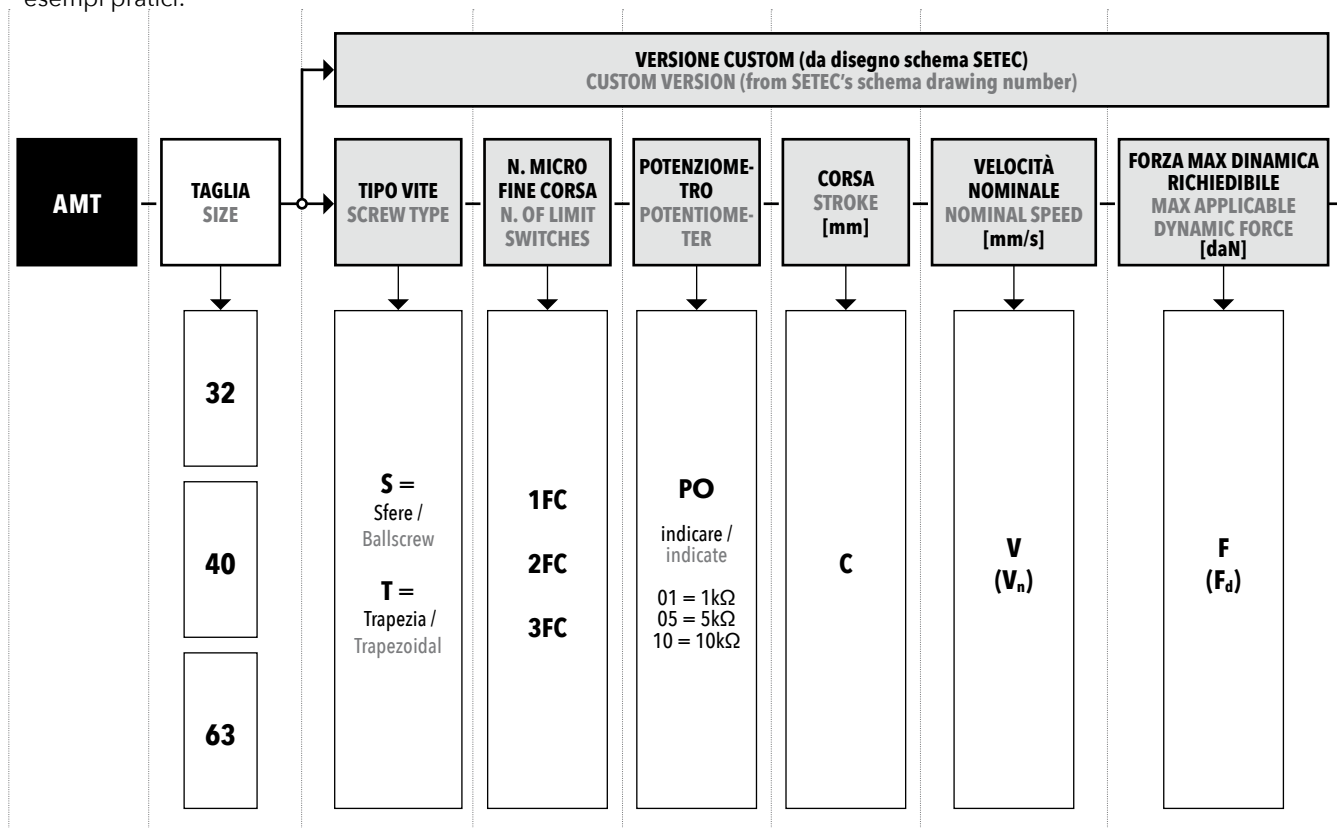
esempi pratici.

VERSIONE CUSTOM (da disegno schema SETEC)
CUSTOM VERSION (from SETEC's schema drawing number)

AMT

TAGLIA
SIZE

TIPO VITE
SCREW TYPE

N. MICRO FINE CORSA
N. OF LIMIT SWITCHES

POTENZIOMETRO
POTENTIOMETER

CORSA
STROKE
[mm]

VELOCITÀ NOMINALE
NOMINAL SPEED
[mm/s]

FORZA MAX DINAMICA RICHIEDIBILE
MAX APPLICABLE DYNAMIC FORCE
[daN]

32

40

63

S =
Sfere /
Ballscrew

T =
Trapezia /
Trapezoidal

1FC

2FC

3FC

PO

indicare /
indicate

01 = 1kΩ
05 = 5kΩ
10 = 10kΩ

C

V
$(V_n)$

F
$(F_d)$